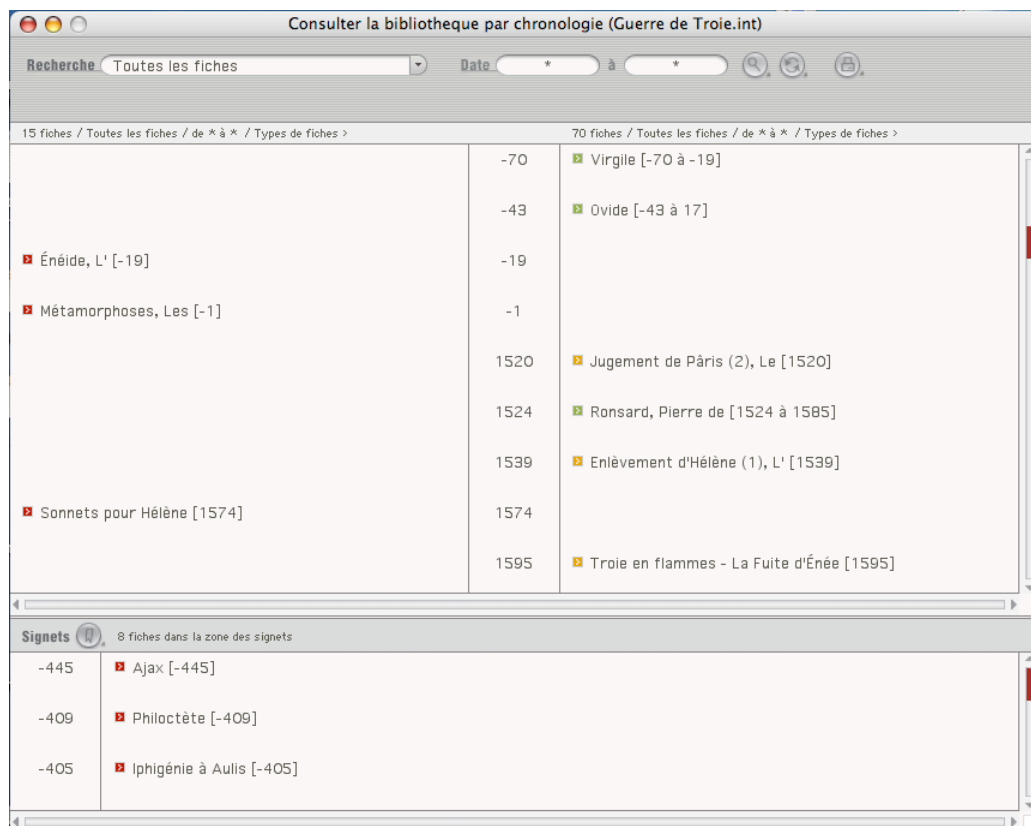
Consulter la bibliotheque par chronologie (Guerre de Troie.int)

Recherche Toutes les fiches

Date * à *

15 fiches / Toutes les fiches / de * à * / Types de fiches >

70 fiches / Toutes les fiches / de * à * / Types de fiches >

| | | |
|---|---|---|
| | -70 | Virgile [-70 à -19] |
| | -43 | Ovide [-43 à 17] |
| Énéide, L' [-19] | -19 | |
| Métamorphoses, Les [-1] | -1 | |
| | 1520 | Jugement de Pâris (2), Le [1520] |
| | 1524 | Ronsard, Pierre de [1524 à 1585] |
| | 1539 | Enlèvement d'Hélène (1), L' [1539] |
| Sonnets pour Hélène [1574] | 1574 | |
| | 1595 | Troie en flammes - La Fuite d'Énée [1595] |

Signets 8 fiches dans la zone des signets

| | |
|---|---|
| -445 | Ajax [-445] |
| -409 | Philoctète [-409] |
| -405 | Iphigénie à Aulis [-405] |